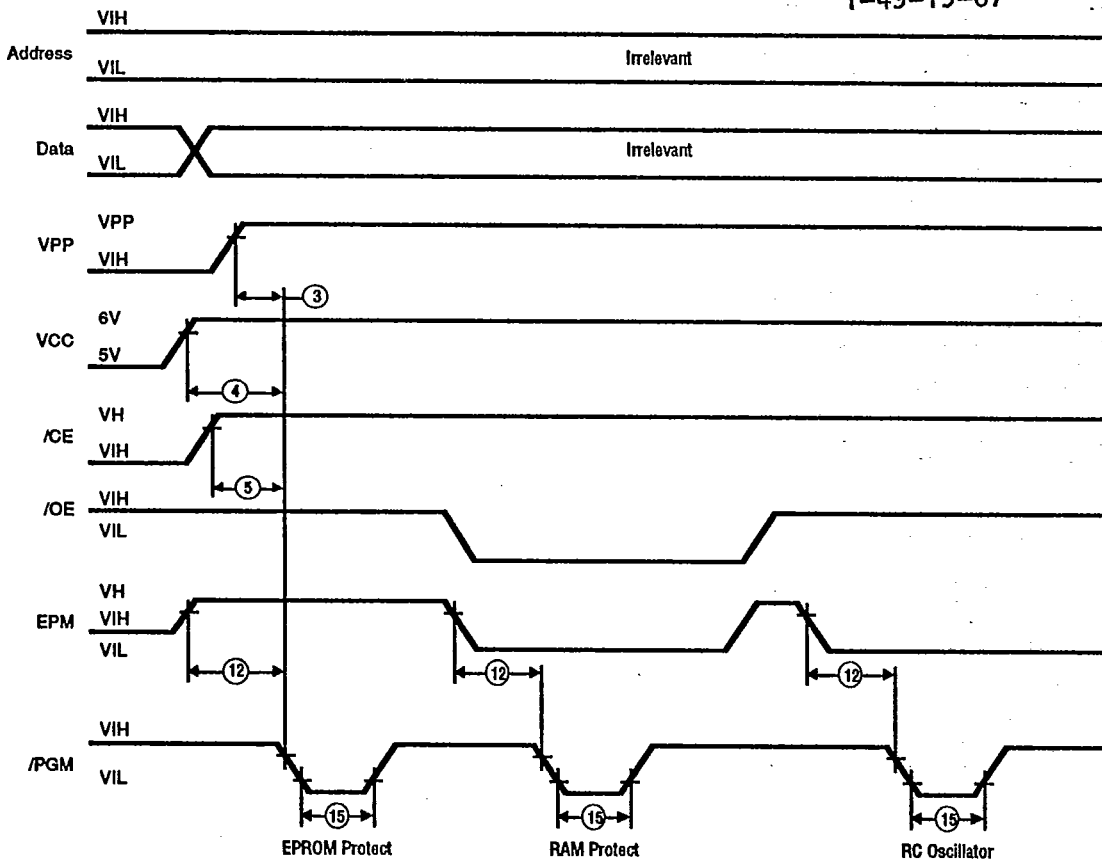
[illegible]

VIH
Address
VIL
Irrelevant

VIH
Data
VIL
Irrelevant

VPP
VPP
VIH

3

6V
VCC
5V

4

VH
/CE
VIH

5

VIH
/OE
VIL

VH
VIH
EPM
VIL

12

12

12

VIH
/PGM
VIL

15

15

15

EPROM Protect

RAM Protect

RC Oscillator